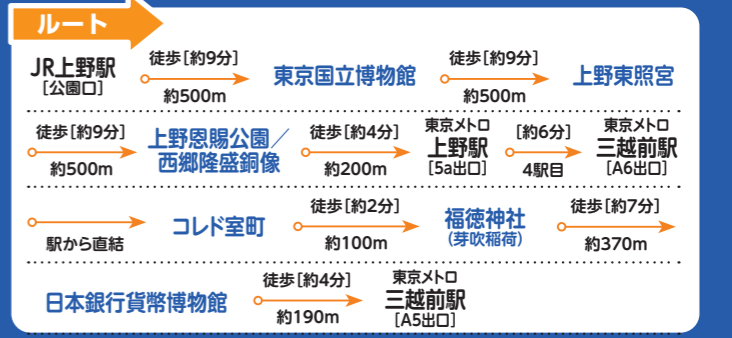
ルート

JR上野駅
［公園口］

徒歩［約9分］
約500m

東京国立博物館

徒歩［約9分］
約500m

上野東照宮

徒歩［約9分］
約500m

上野恩賜公園／西郷隆盛銅像

徒歩［約4分］
約200m

東京メトロ
上野駅
［5a出口］

［約6分］
4駅目

東京メトロ
三越前駅
［A6出口］

駅から直結

コレド室町

徒歩［約2分］
約100m

福徳神社
（芽吹稲荷）

徒歩［約7分］
約370m

日本銀行貨幣博物館

徒歩［約4分］
約190m

東京メトロ
三越前駅
［A5出口］